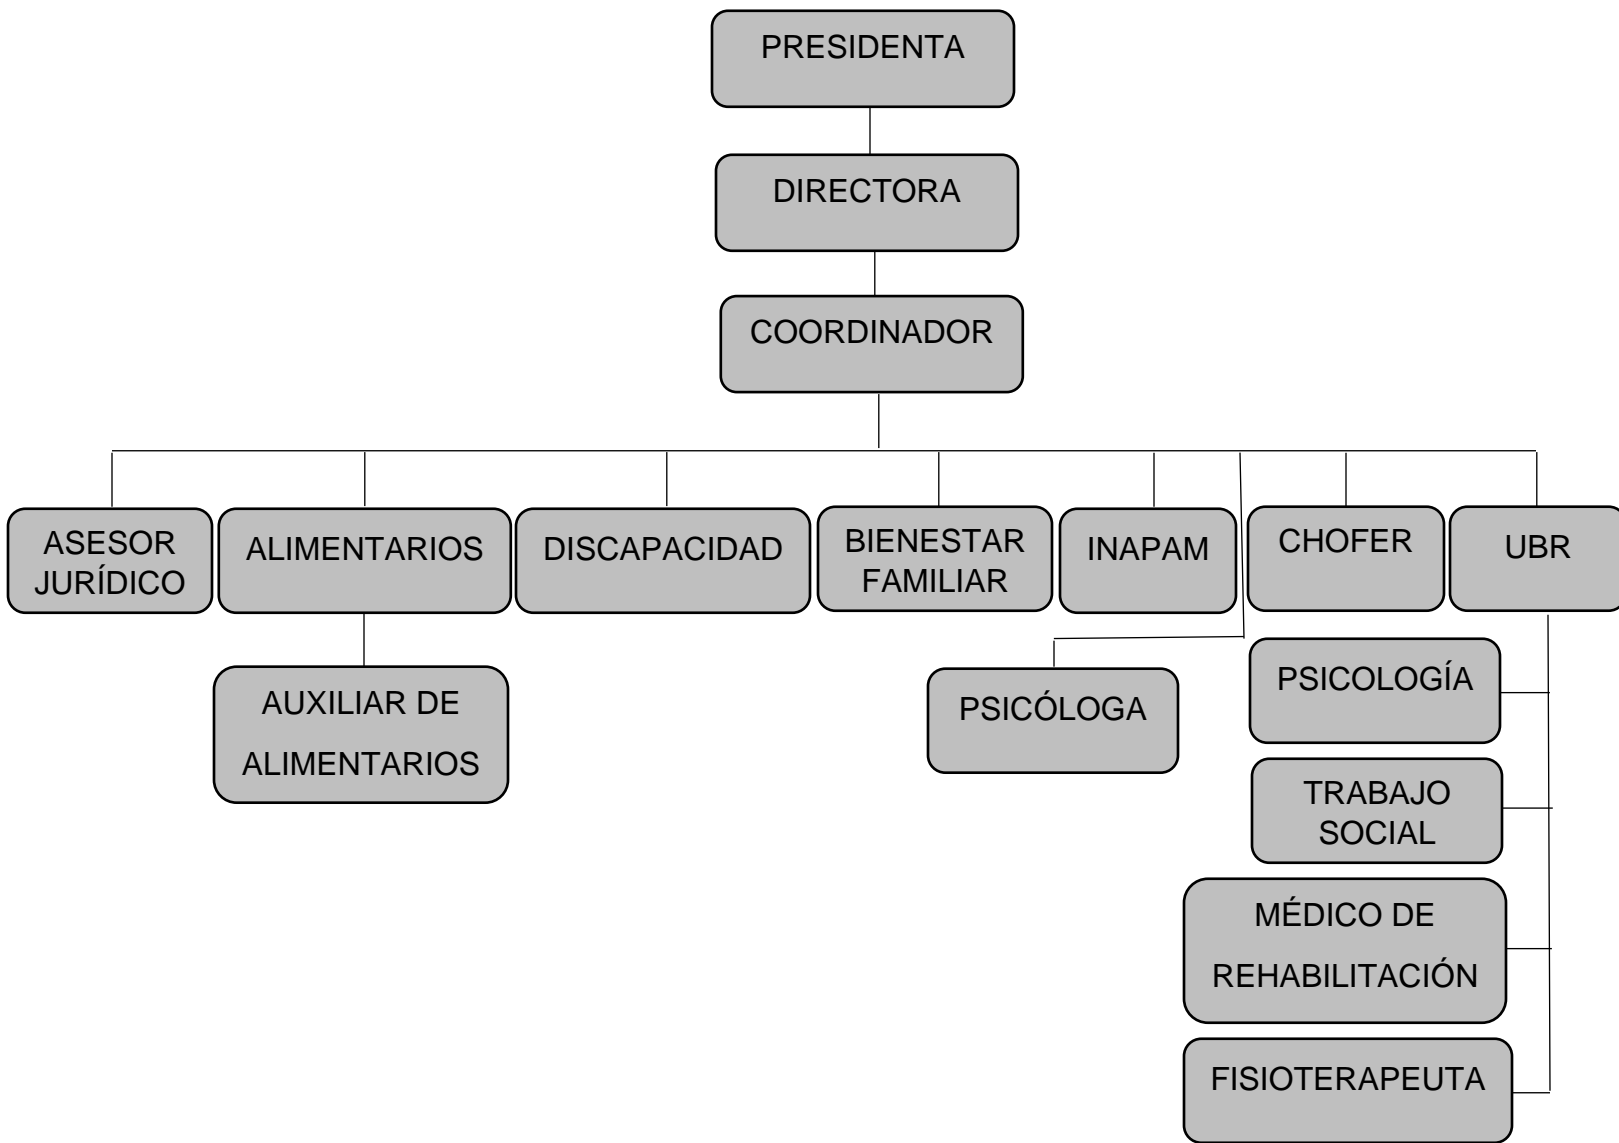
PRESIDENTA

DIRECTORA

COORDINADOR

ASESOR JURÍDICO

ALIMENTARIOS

AUXILIAR DE ALIMENTARIOS

DISCAPACIDAD

BIENESTAR FAMILIAR

INAPAM

PSICÓLOGA

CHOFER

UBR

PSICOLOGÍA

TRABAJO SOCIAL

MÉDICO DE REHABILITACIÓN

FISIOTERAPEUTA